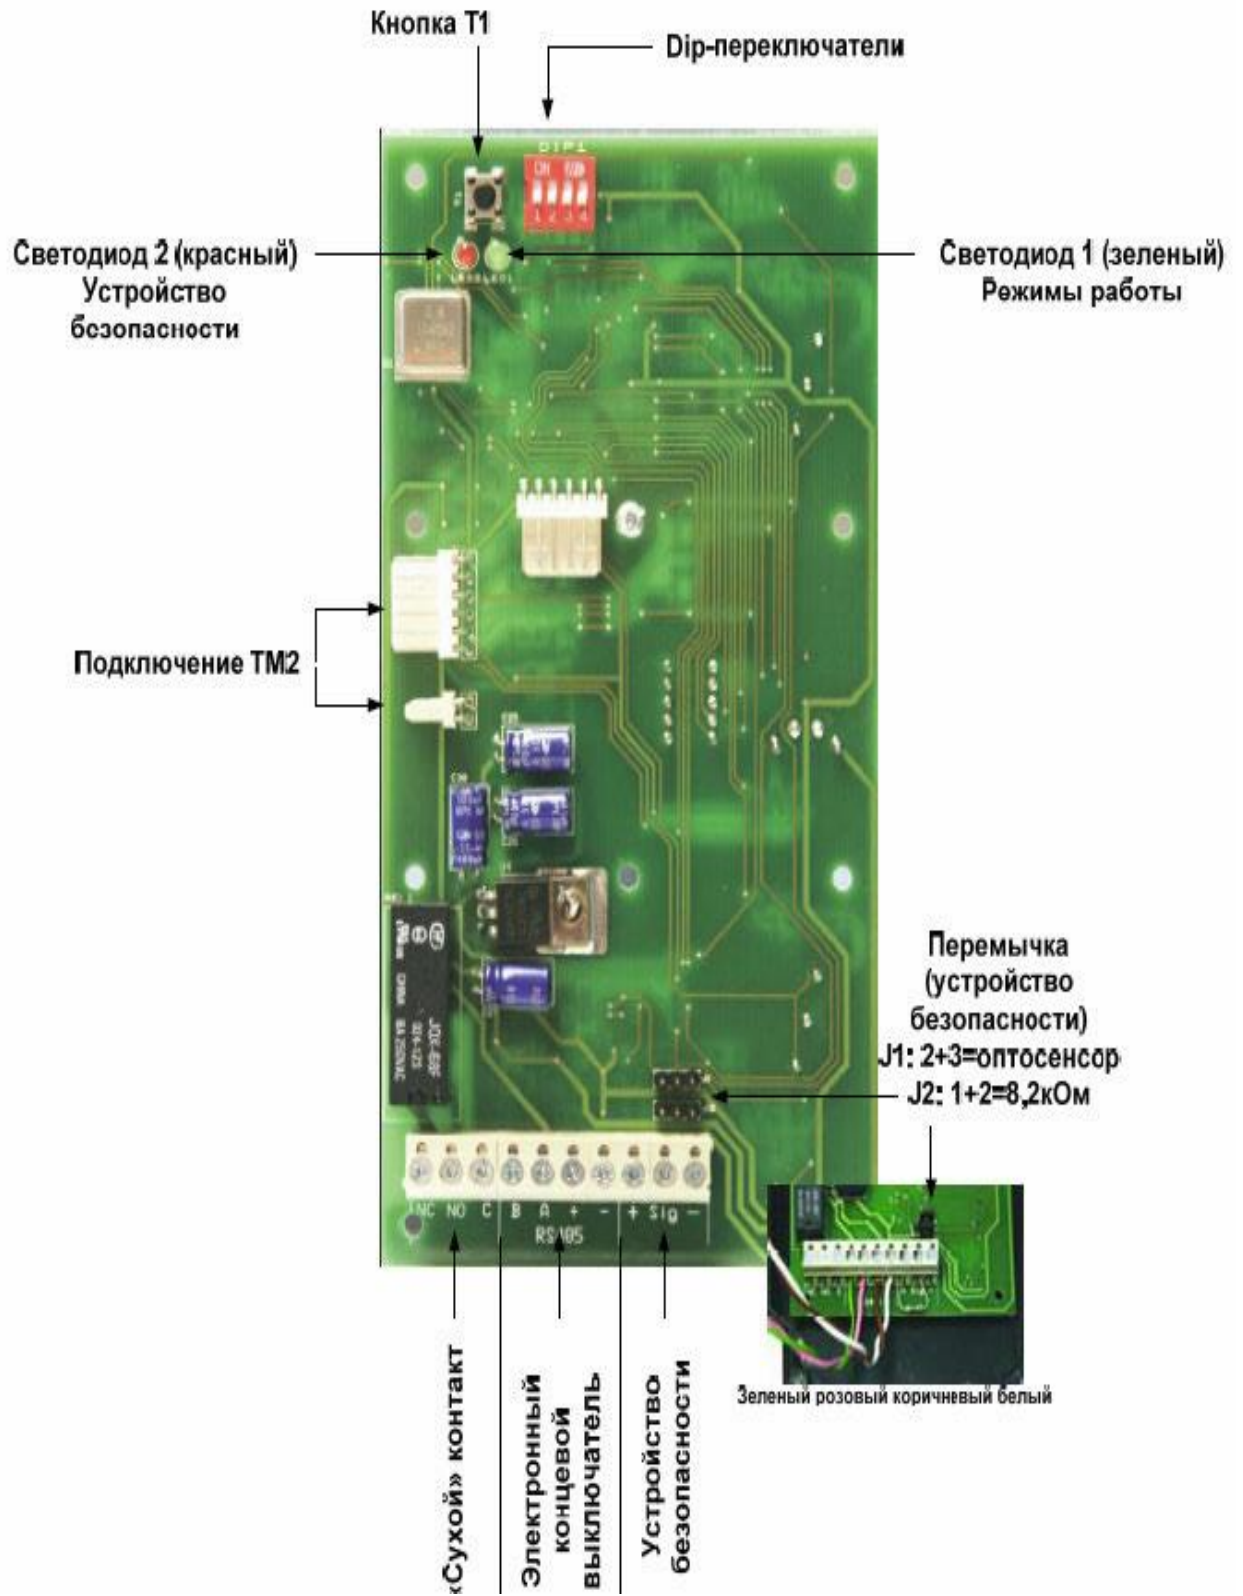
Кнопка T1

Dip-переключатели

DIP1

ON

1 2 3 4

Светодиод 2 (красный)
Устройство
безопасности

Светодиод 1 (зеленый)
Режимы работы

Подключение TM2

Перемычка
(устройство
безопасности)
J1: 2+3=оптосенсор
J2: 1+2=8,2кОм

NC NO C B A + - + Sig -

RS485

Зеленый розовый коричневый белый

«Сухой» контакт

Электронный
концевой
выключатель

Устройство
безопасности